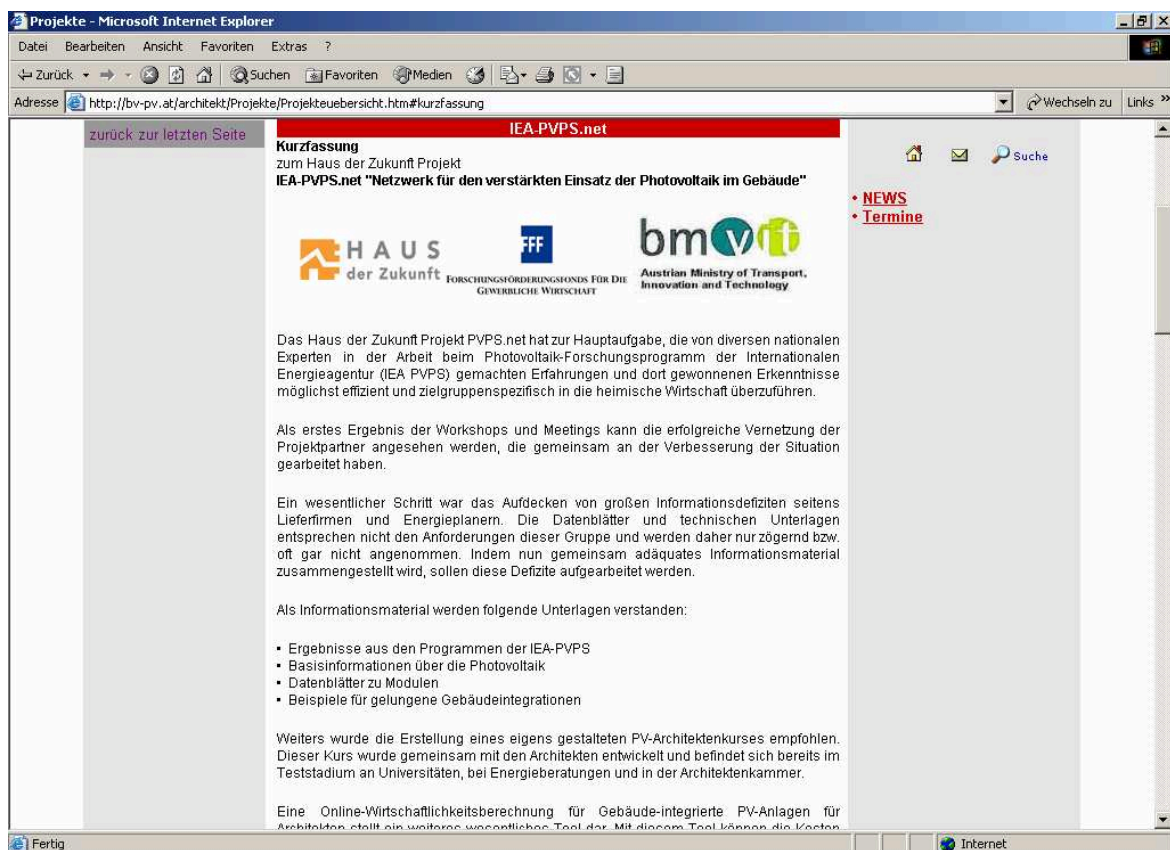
Projekte - Microsoft Internet Explorer

Datei Bearbeiten Ansicht Favoriten Extras ?

Zurück Suchen Favoriten Medien

Adresse http://bv-pv.at/architekt/Projekte/Projekteuebersicht.htm#kurzfassung Wechseln zu Links »

zurück zur letzten Seite

IEA-PVPS.net

Kurzfassung
zum Haus der Zukunft Projekt
IEA-PVPS.net "Netzwerk für den verstärkten Einsatz der Photovoltaik im Gebäude"

Suche

• NEWS
• Termine

HAUS der Zukunft

FFF FORSCHUNGSFÖRDERUNGSFONDS FÜR DIE GEWERBLICHE WIRTSCHAFT

bmvit Austrian Ministry of Transport, Innovation and Technology

Das Haus der Zukunft Projekt PVPS.net hat zur Hauptaufgabe, die von diversen nationalen Experten in der Arbeit beim Photovoltaik-Forschungsprogramm der Internationalen Energieagentur (IEA PVPS) gemachten Erfahrungen und dort gewonnenen Erkenntnisse möglichst effizient und zielgruppenspezifisch in die heimische Wirtschaft überzuführen.

Als erstes Ergebnis der Workshops und Meetings kann die erfolgreiche Vernetzung der Projektpartner angesehen werden, die gemeinsam an der Verbesserung der Situation gearbeitet haben.

Ein wesentlicher Schritt war das Aufdecken von großen Informationsdefiziten seitens Lieferfirmen und Energieplanern. Die Datenblätter und technischen Unterlagen entsprechen nicht den Anforderungen dieser Gruppe und werden daher nur zögernd bzw. oft gar nicht angenommen. Indem nun gemeinsam adäquates Informationsmaterial zusammengestellt wird, sollen diese Defizite aufgearbeitet werden.

Als Informationsmaterial werden folgende Unterlagen verstanden:

• Ergebnisse aus den Programmen der IEA-PVPS
• Basisinformationen über die Photovoltaik
• Datenblätter zu Modulen
• Beispiele für gelungene Gebäudeintegrationen

Weiters wurde die Erstellung eines eigens gestalteten PV-Architektenkurses empfohlen. Dieser Kurs wurde gemeinsam mit den Architekten entwickelt und befindet sich bereits im Teststadium an Universitäten, bei Energieberatungen und in der Architektenkammer.

Eine Online-Wirtschaftlichkeitsberechnung für Gebäude-integrierte PV-Anlagen für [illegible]

Fertig Internet